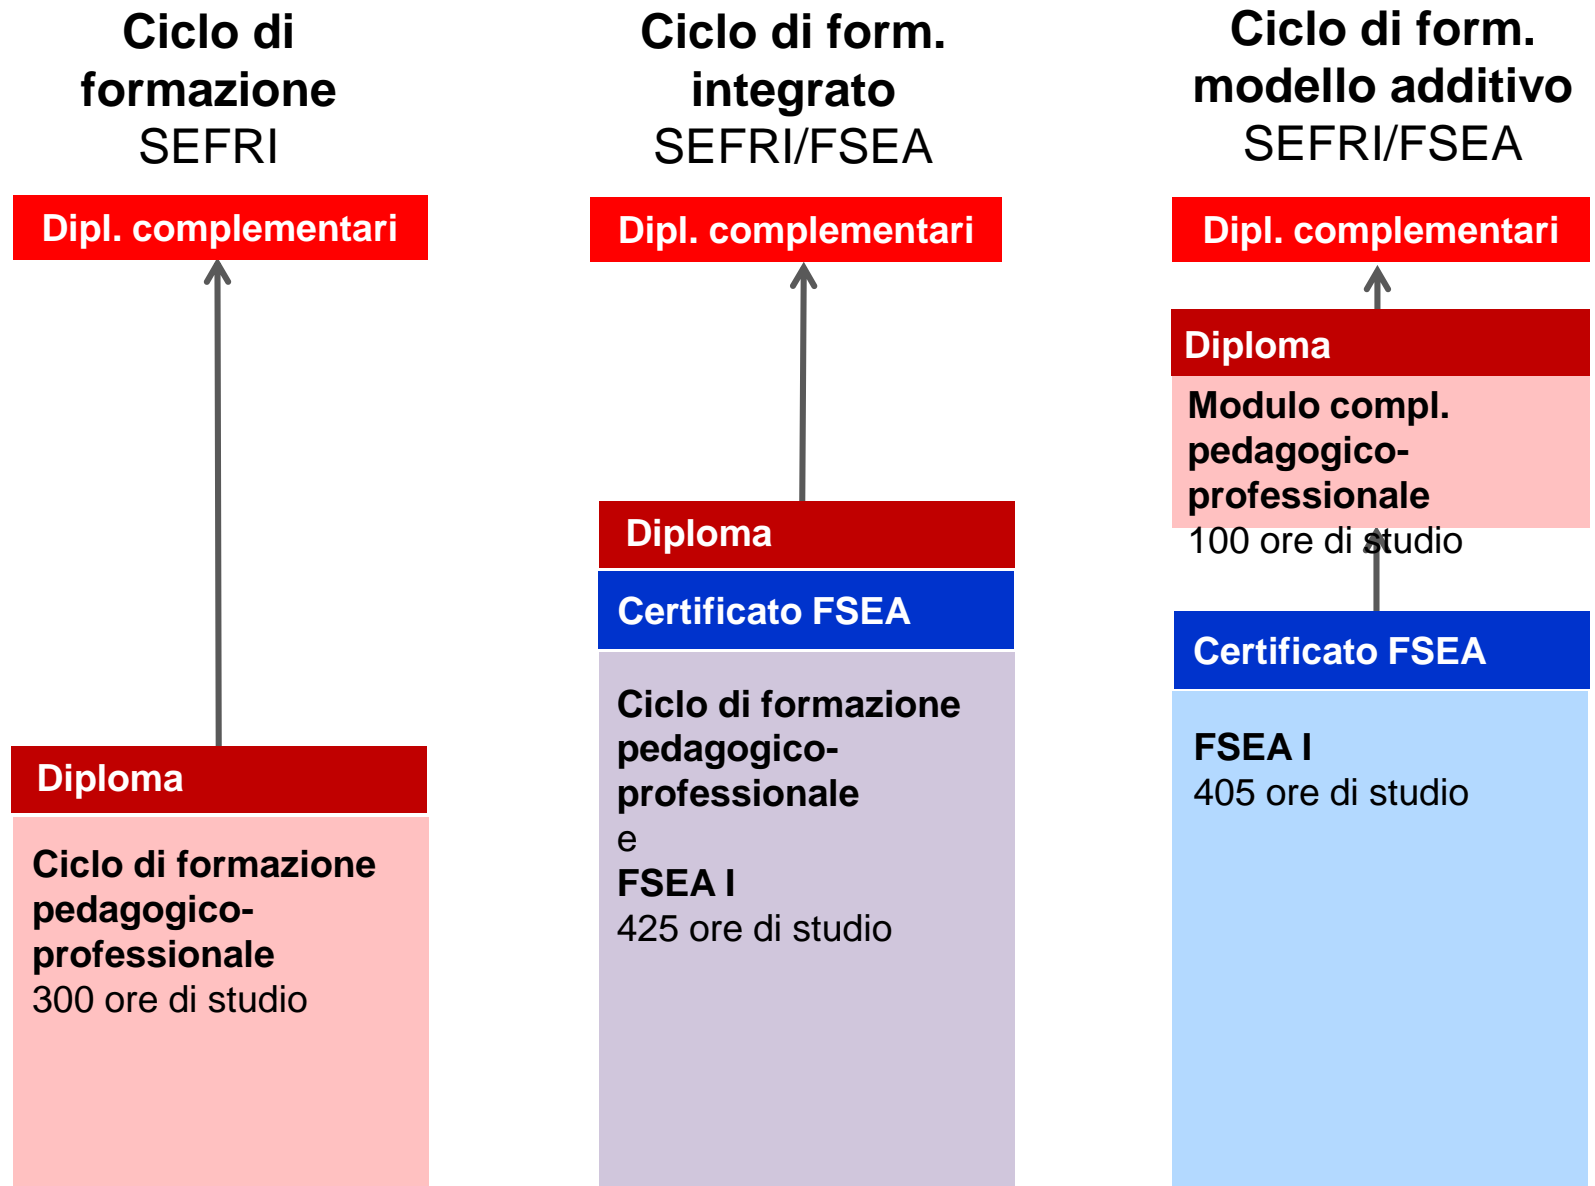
Ciclo di formazione
SEFRI

Dipl. complementari

Diploma

Ciclo di formazione pedagogico-professionale
300 ore di studio

Ciclo di form. integrato
SEFRI/FSEA

Dipl. complementari

Diploma

Certificato FSEA

Ciclo di formazione pedagogico-professionale
e
FSEA I
425 ore di studio

Ciclo di form. modello additivo
SEFRI/FSEA

Dipl. complementari

Diploma

Modulo compl. pedagogico-professionale
100 ore di studio

Certificato FSEA

FSEA I
405 ore di studio